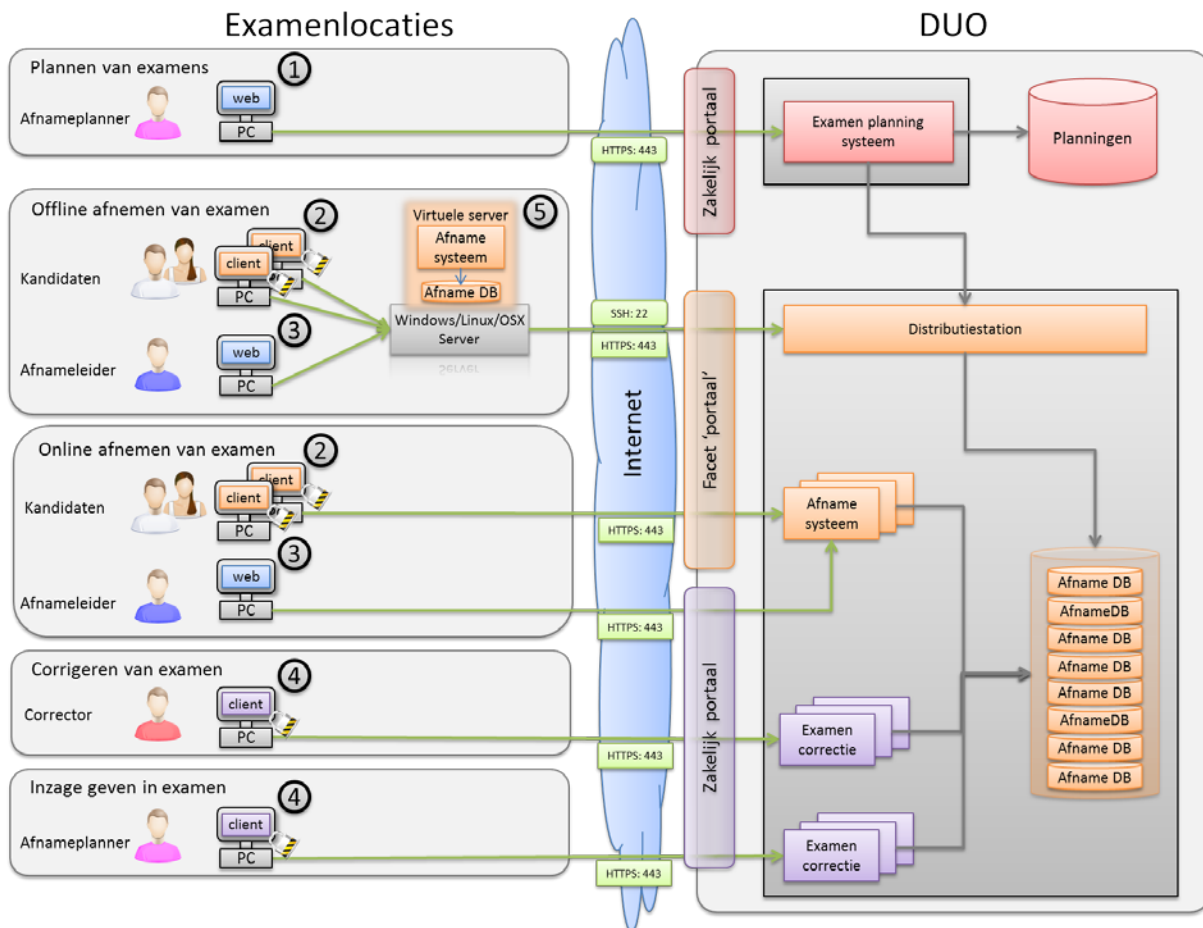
Examenlocaties

DUO

Plannen van examens
1
Afnameplanner
web
PC

HTTPS: 443

Zakelijk portaal

Examen planning systeem

Planningen

Offline afnemen van examen
2
Virtuele server
5
Afname systeem
Afname DB
Kandidaten
client
client
PC
3
Afnameleider
web
PC
Windows/Linux/OSX Server

SSH: 22
HTTPS: 443

Facet 'portaal'

Distributiestation

Internet

Online afnemen van examen
2
Kandidaten
client
client
PC
3
Afnameleider
web
PC

HTTPS: 443
HTTPS: 443

Afname systeem

Afname DB
AfnameDB
Afname DB
Afname DB
Afname DB
AfnameDB
Afname DB
Afname DB

Corrigeren van examen
4
Corrector
client
PC

HTTPS: 443

Zakelijk portaal

Examen correctie

Inzage geven in examen
4
Afnameplanner
client
PC

HTTPS: 443

Examen correctie